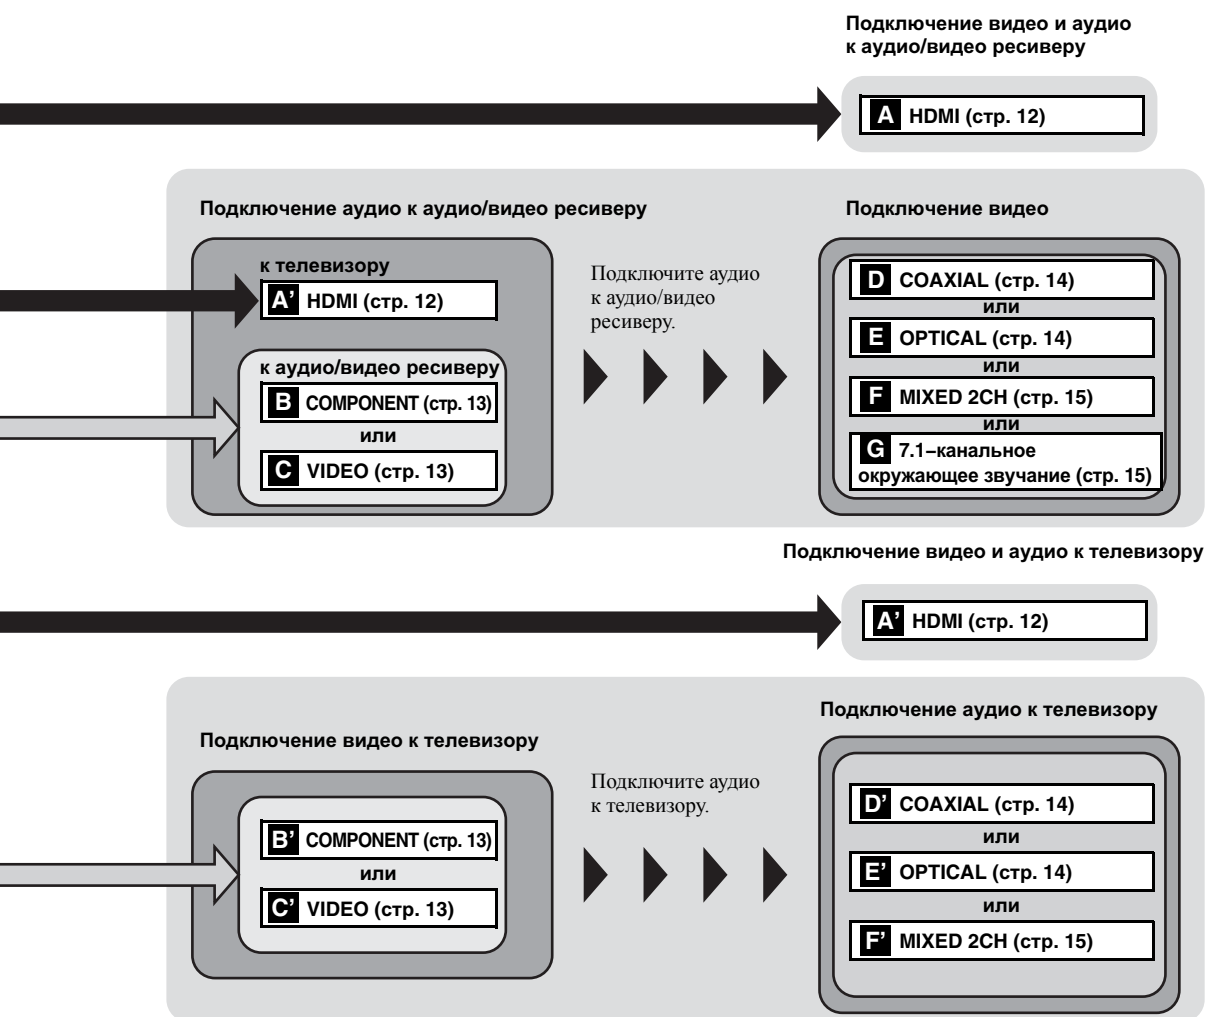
Подключение видео и аудио к аудио/видео ресиверу

A HDMI (стр. 12)

Подключение аудио к аудио/видео ресиверу

к телевизору

A' HDMI (стр. 12)

к аудио/видео ресиверу

B COMPONENT (стр. 13)

или

C VIDEO (стр. 13)

Подключите аудио к аудио/видео ресиверу.

Подключение видео

D COAXIAL (стр. 14)

или

E OPTICAL (стр. 14)

или

F MIXED 2CH (стр. 15)

или

G 7.1–канальное окружающее звучание (стр. 15)

Подключение видео и аудио к телевизору

A' HDMI (стр. 12)

Подключение видео к телевизору

B' COMPONENT (стр. 13)

или

C' VIDEO (стр. 13)

Подключите аудио к телевизору.

Подключение аудио к телевизору

D' COAXIAL (стр. 14)

или

E' OPTICAL (стр. 14)

или

F' MIXED 2CH (стр. 15)